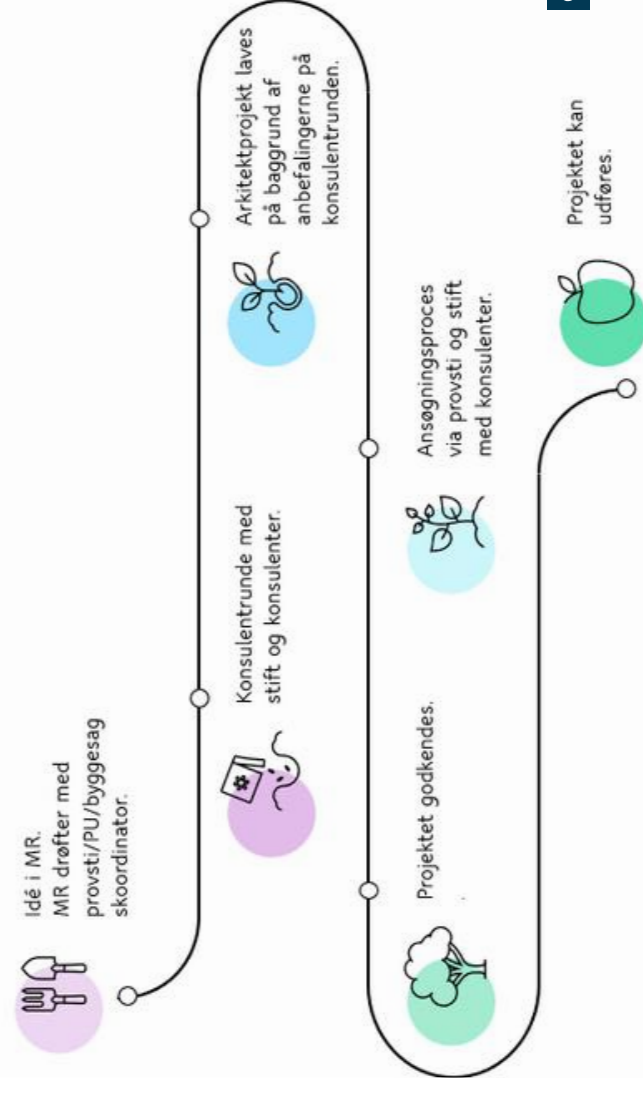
Idé i MR.
MR drøfter med provsti/PU/byggesag skoordinator.

Konsulentrunde med stift og konsulenter.

Arkitektprojekt laves på baggrund af anbefalingerne på konsulentrunden.

Ansøgningsproces via provsti og stift med konsulenter.

Projektet godkendes.

Projektet kan udføres.